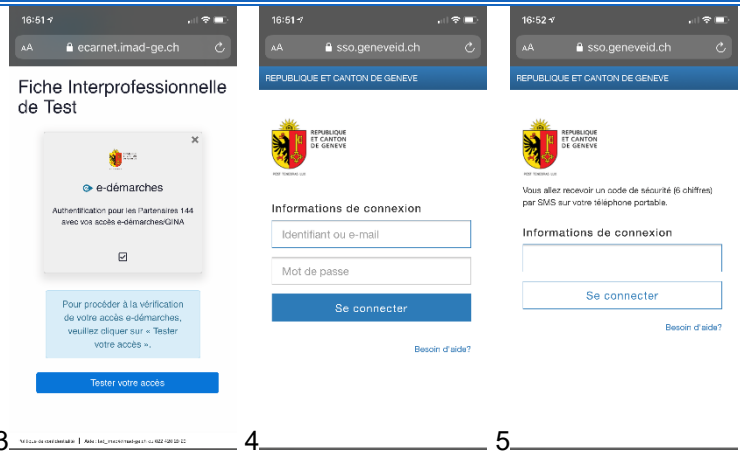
16:51

AA ecarnet.imad-ge.ch

Fiche Interprofessionnelle de Test

×

e-démarches

Authentification pour les Partenaires 144 avec vos accès e-démarches/GINA

Pour procéder à la vérification de votre accès e-démarches, veuillez cliquer sur « Tester votre accès ».

Tester votre accès

3 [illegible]

16:51

AA sso.geneveid.ch

REPUBLIQUE ET CANTON DE GENEVE

REPUBLIQUE ET CANTON DE GENEVE

POST TENEBRAS LUX

Informations de connexion

Identifiant ou e-mail

Mot de passe

Se connecter

Besoin d'aide?

4

16:52

AA sso.geneveid.ch

REPUBLIQUE ET CANTON DE GENEVE

REPUBLIQUE ET CANTON DE GENEVE

POST TENEBRAS LUX

Vous allez recevoir un code de sécurité (6 chiffres) par SMS sur votre téléphone portable.

Informations de connexion

Se connecter

Besoin d'aide?

5